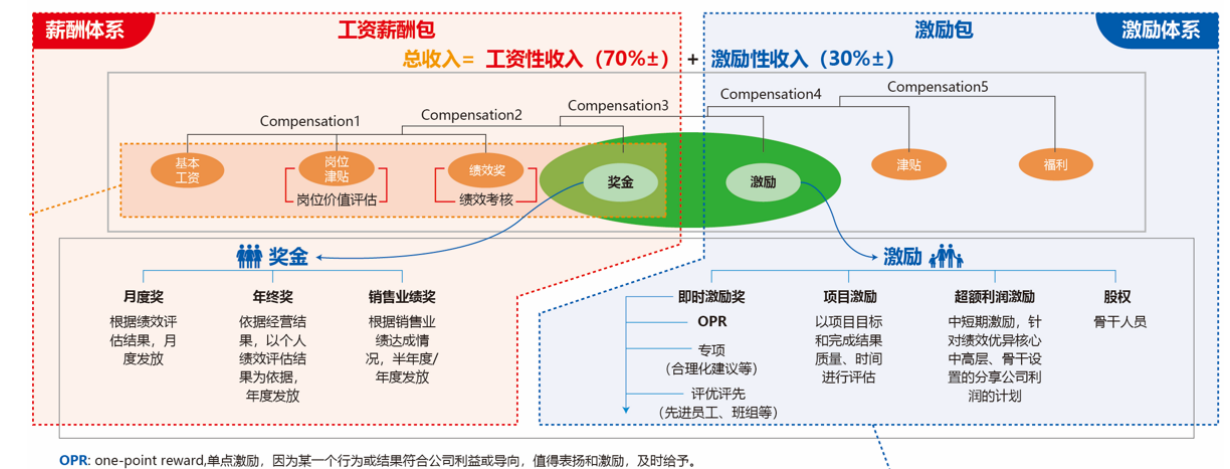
薪酬体系

工资薪酬包

激励包

激励体系

总收入= 工资性收入（70%±） + 激励性收入（30%±）

Compensation1
Compensation2
Compensation3
Compensation4
Compensation5

基本工资
岗位津贴
岗位价值评估
绩效奖
绩效考核
奖金
激励
津贴
福利

奖金

月度奖
根据绩效评估结果，月度发放

年终奖
依据经营结果，以个人绩效评估结果为依据，年度发放

销售业绩奖
根据销售业绩达成情况，半年度/年度发放

激励

即时激励奖
OPR
专项（合理化建议等）
评优评先（先进员工、班组等）

项目激励
以项目目标和完成结果质量、时间进行评估

超额利润激励
中短期激励，针对绩效优异核心中高层、骨干设置的分享公司利润的计划

股权
骨干人员

OPR: one-point reward,单点激励，因为某一个行为或结果符合公司利益或导向，值得表扬和激励，及时给予。